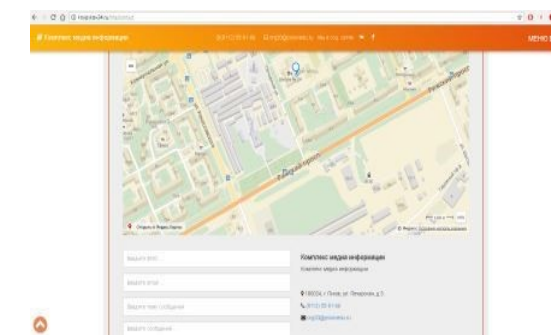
Комплекс медиа информации

МЕНЮ

Комплекс медиа информации

Комплекс медиа информации

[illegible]

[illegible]

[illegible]

Открыть в Яндекс.Картах

© Яндекс Условия использования

Введите ФИО

Введите email

Введите тему сообщения

Введите сообщение